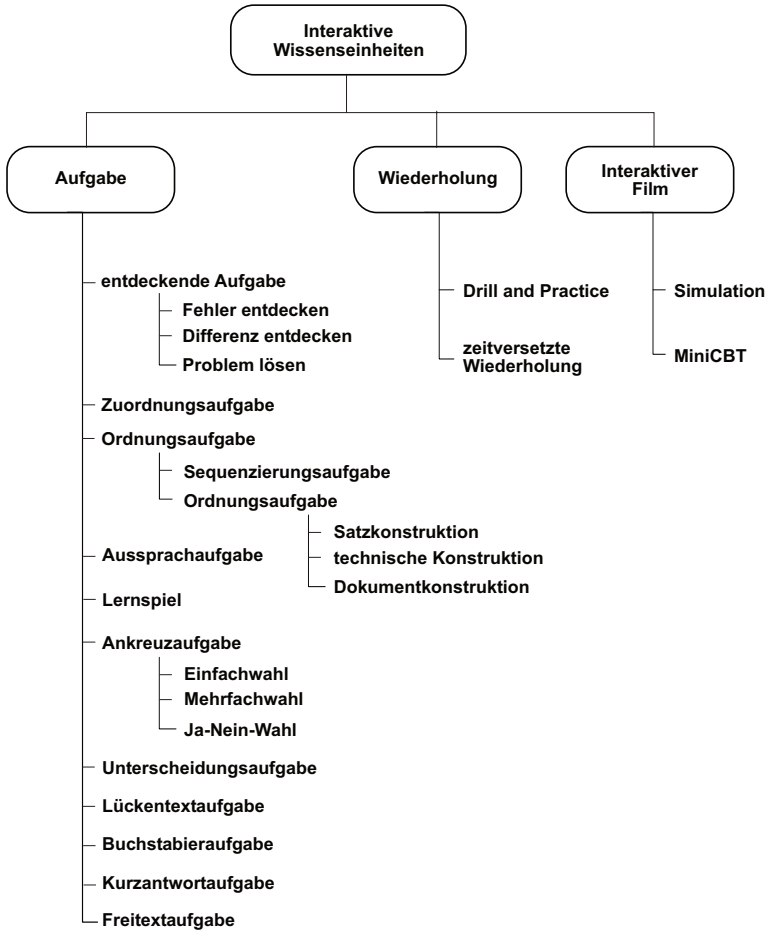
Interaktive Wissenseinheiten

Aufgabe

Wiederholung

Interaktiver Film

entdeckende Aufgabe
Fehler entdecken
Differenz entdecken
Problem lösen
Zuordnungsaufgabe
Ordnungsaufgabe
Sequenzierungsaufgabe
Ordnungsaufgabe
Satzkonstruktion
technische Konstruktion
Dokumentkonstruktion
Aussprachaufgabe
Lernspiel
Ankreuzaufgabe
Einfachwahl
Mehrfachwahl
Ja-Nein-Wahl
Unterscheidungsaufgabe
Lückentextaufgabe
Buchstabieraufgabe
Kurzantwortaufgabe
Freitextaufgabe

Drill and Practice
zeitversetzte Wiederholung

Simulation
MiniCBT